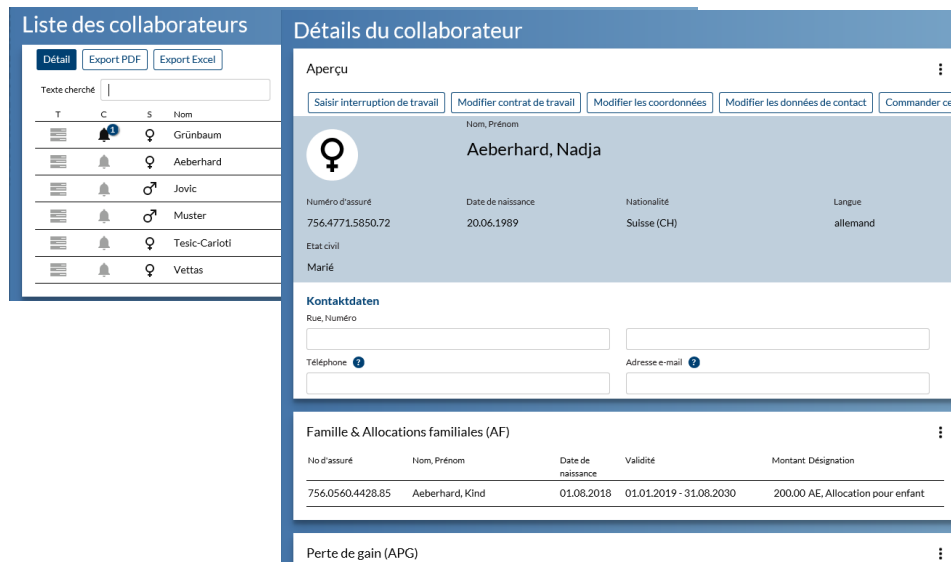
Liste des collaborateurs

Détail Export PDF Export Excel

Texte cherché

| T | C | S | Nom |
|---|---|---|---|
| | 1 | ♀ | Grünbaum |
| | | ♀ | Aeberhard |
| | | ♂ | Jovic |
| | | ♂ | Muster |
| | | ♀ | Tesic-Carioti |
| | | ♀ | Vettas |

Détails du collaborateur

Aperçu

Saisir interruption de travail | Modifier contrat de travail | Modifier les coordonnées | Modifier les données de contact | Commander ce

Nom, Prénom
Aeberhard, Nadja

Numéro d'assuré
756.4771.5850.72

Date de naissance
20.06.1989

Nationalité
Suisse (CH)

Langue
allemand

Etat civil
Marié

Kontaktdaten

Rue, Numéro

Téléphone ?

Adresse e-mail ?

Famille & Allocations familiales (AF)

| No d'assuré | Nom, Prénom | Date de naissance | Validité | Montant | Désignation |
|---|---|---|---|---|---|
| 756.0560.4428.85 | Aeberhard, Kind | 01.08.2018 | 01.01.2019 - 31.08.2030 | 200.00 | AE, Allocation pour enfant |

Perte de gain (APG)